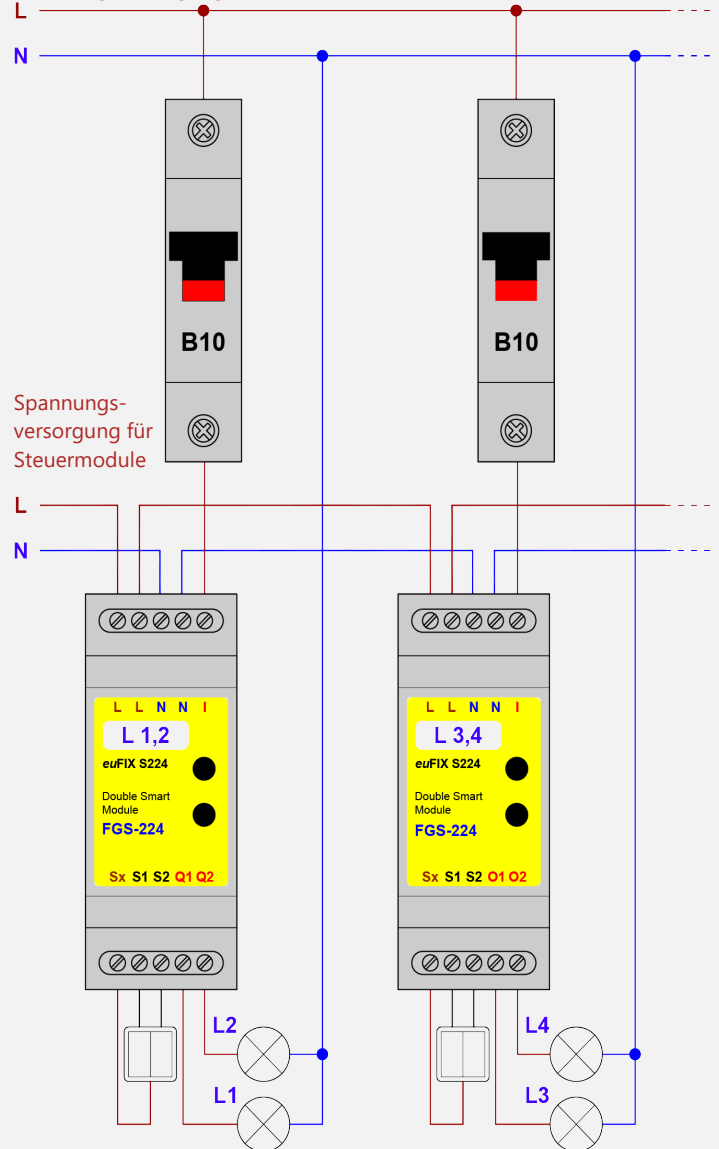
L

N

B10

B10

Spannungsversorgung für Steuermodule

L

N

L L N N I

L 1,2

euFIX S224

Double Smart Module

FGS-224

Sx S1 S2 Q1 Q2

L L N N I

L 3,4

euFIX S224

Double Smart Module

FGS-224

Sx S1 S2 O1 O2

L2

L1

L4

L3